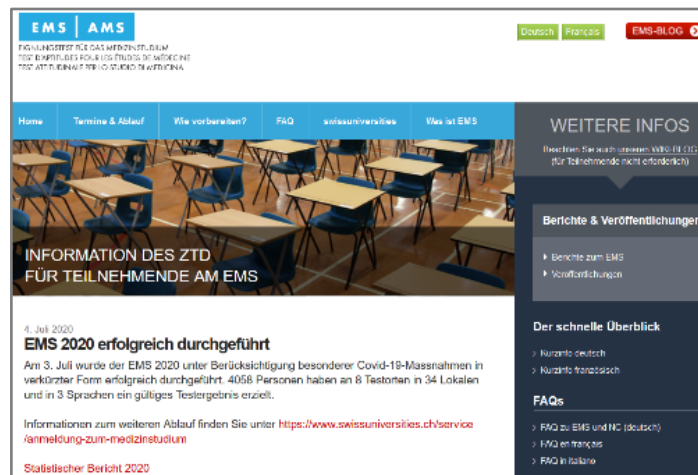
EMS | AMS

EIGNUNGSTEST FÜR DAS MEDIZINSTUDIUM
TEST D'APTITUDES POUR LES ÉTUDES DE MÉDECINE
TEST ATTITUDINALE PER LO STUDIO DI MEDICINA

Deutsch Français

EMS-BLOG

Home Termine & Ablauf Wie vorbereiten? FAQ swissuniversities Was ist EMS

INFORMATION DES ZTD
FÜR TEILNEHMENDE AM EMS

WEITERE INFOS

Beachten Sie auch unseren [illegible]
(für Teilnehmende nicht erforderlich)

Berichte & Veröffentlichungen

Berichte zum EMS
Veröffentlichungen

Der schnelle Überblick

Kurzinfo deutsch
Kurzinfo französisch

FAQs

FAQ zu EMS und NC (deutsch)
FAQ en français
FAQ in italiano

4. Juli 2020

EMS 2020 erfolgreich durchgeführt

Am 3. Juli wurde der EMS 2020 unter Berücksichtigung besonderer Covid-19-Massnahmen in verkürzter Form erfolgreich durchgeführt. 4058 Personen haben an 8 Testorten in 34 Lokalen und in 3 Sprachen ein gültiges Testergebnis erzielt.

Informationen zum weiteren Ablauf finden Sie unter https://www.swissuniversities.ch/service/anmeldung-zum-medizinstudium

Statistischer Bericht 2020